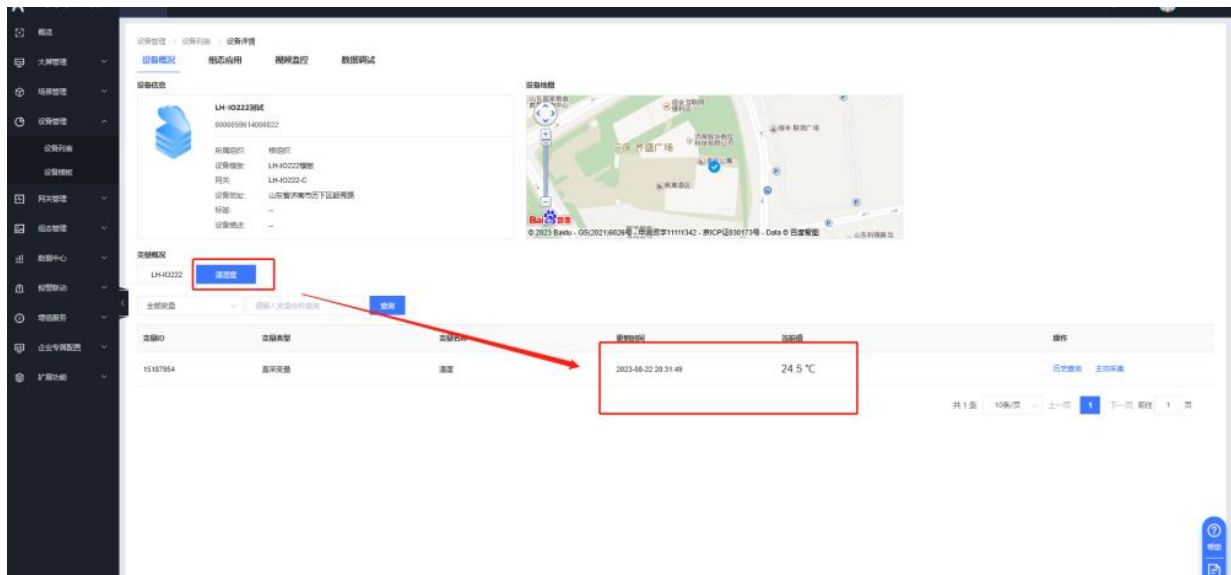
概览
大屏管理
场景管理
设备管理
设备列表
设备模板
网关管理
组态管理
数据中心
报警联动
增值服务
企业专属配置
扩展功能

设备管理 > 设备列表 > 设备详情
设备概况 组态应用 视频监控 数据调试

设备信息
LH-IO222测试
0000059614000822
所属组织: 根组织
设备模板: LH-IO222模板
网关: LH-IO222-C
设备地址: 山东省济南市历下区
标签: --
设备描述: --

设备地图
© 2023 Baidu - GS(2021)6026号 - 甲测资字11111342 - 京ICP证030173号 - Data © 百度智图

变量概况
LH-IO222 温湿度
全部变量
请输入变量名称查询
查询

| 变量ID | 变量类型 | 变量名称 | 更新时间 | 当前值 | 操作 |
|---|---|---|---|---|---|
| 15187954 | 直采变量 | 温度 | 2023-08-22 20:31:49 | 24.5 ℃ | 历史查询 主动采集 |

共1条 10条/页 上一页 1 下一页 前往 1 页

帮助